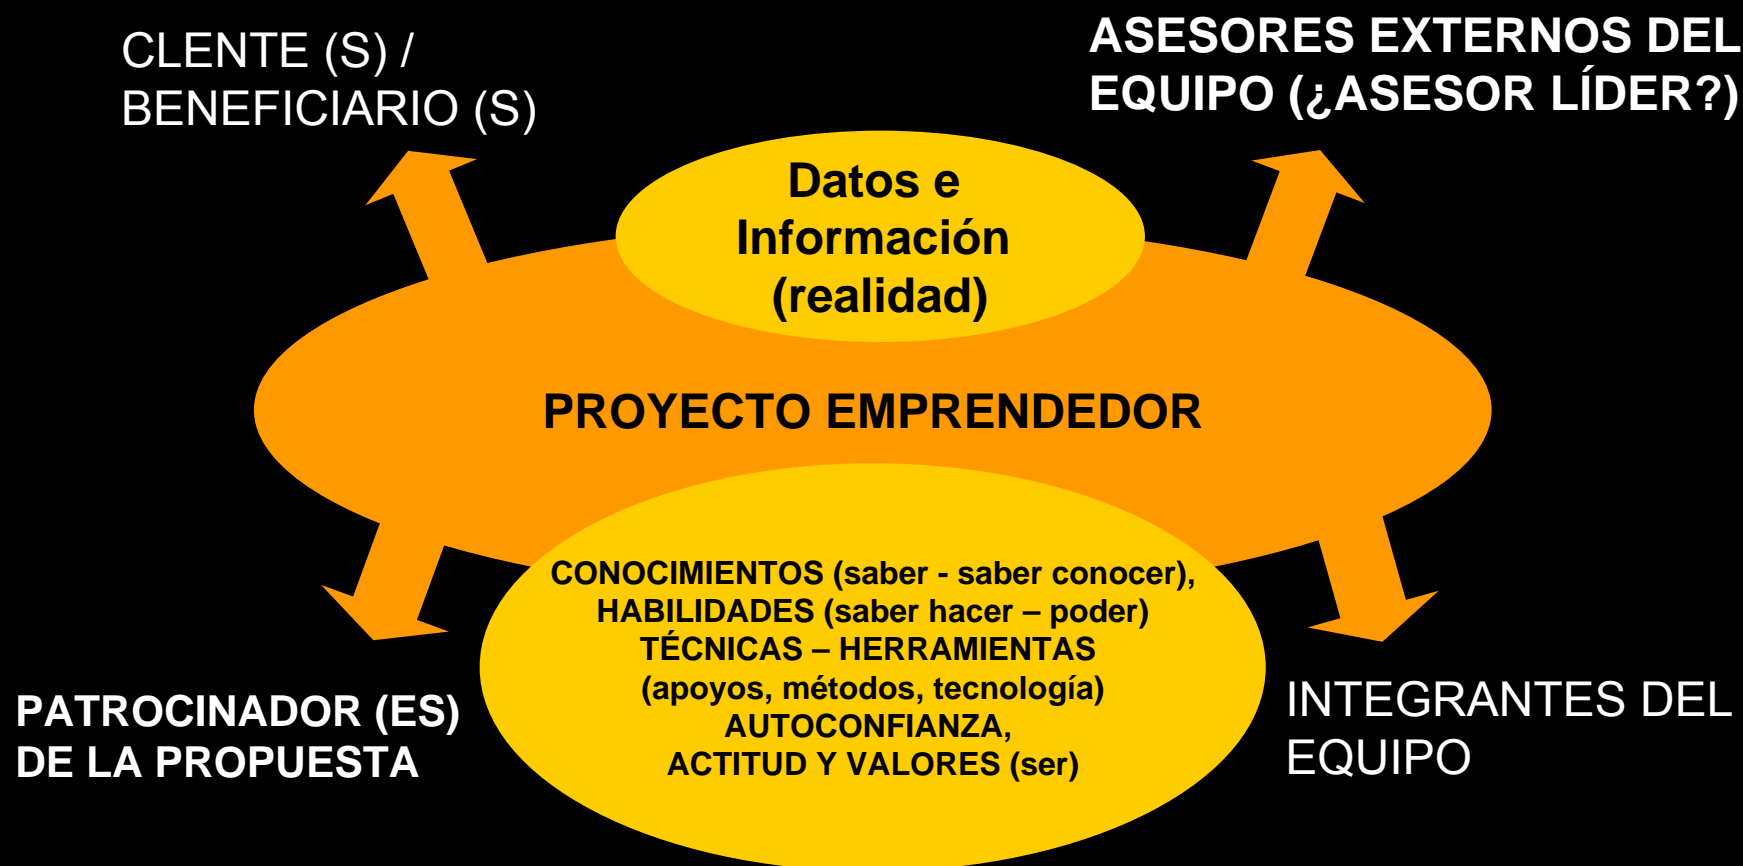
CLENTE (S) / BENEFICIARIO (S)

ASESORES EXTERNOS DEL EQUIPO (¿ASESOR LÍDER?)

Datos e Información (realidad)

PROYECTO EMPRENDEDOR

CONOCIMIENTOS (saber - saber conocer),
HABILIDADES (saber hacer – poder)
TÉCNICAS – HERRAMIENTAS
(apoyos, métodos, tecnología)
AUTOCONFIANZA,
ACTITUD Y VALORES (ser)

PATROCINADOR (ES) DE LA PROPUESTA

INTEGRANTES DEL EQUIPO